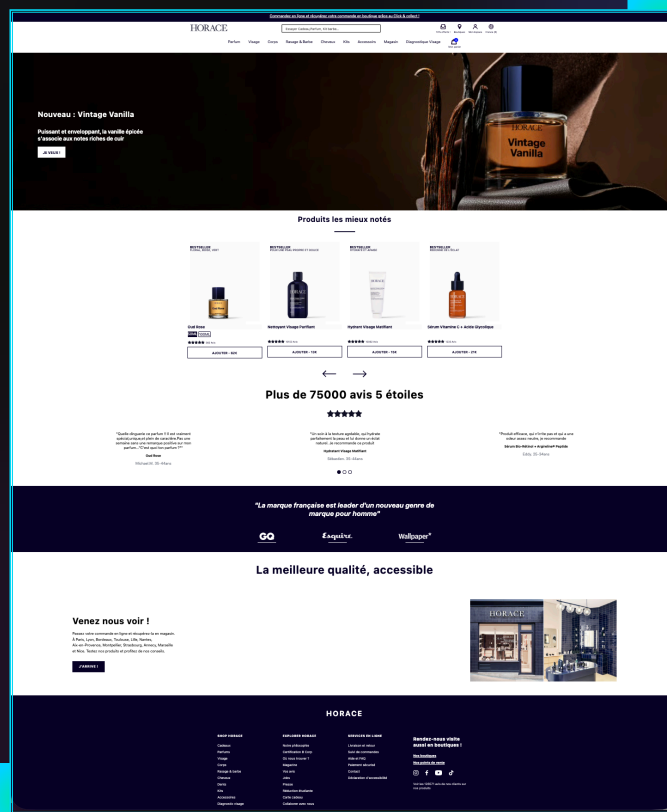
Commandez en ligne et récupérez votre commande en boutique grâce au Click & collect !

HORACE

Essayez 'barbe, parfum, kit barbe...'

Parfum Visage Corps Rasage & Barbe Cheveux Kits Accessoires Magasin Diagnostique Visage

Nouveau : Vintage Vanilla

Puissant et enveloppant, la vanille épicée s'associe aux notes riches de cuir

JE VEUX !

HORACE
Vintage Vanilla

Produits les mieux notés

BESTSELLER

BESTSELLER

BESTSELLER

BESTSELLER

Oud Rose

Nettoyant Visage Purifiant

Hydrant Visage Matifiant

Sérum Vitamine C + Acide Glycolique

AJOUTER - 62€

AJOUTER - 13€

AJOUTER - 15€

AJOUTER - 21€

Plus de 75000 avis 5 étoiles

"Quelle élégante ce parfum !! Il est vraiment spécial, puissant plein de caractère. Pas une semaine sans une remarque positive sur mon parfum... "C'est quoi ton parfum ?""
Oud Rose
Michael M. 35-44ans

"Un soin à la texture agréable, qui hydrate parfaitement la peau et lui donne un éclat naturel. Je recommande ce produit"
Hydratant Visage Matifiant
Sébastien, 35-44ans

"Produit efficace, qui n'irrite pas et qui a une odeur assez neutre, je recommande"
Sérum Bio-Retinol + Arginine® Peptide
Eddy, 35-44ans

"La marque française est leader d'un nouveau genre de marque pour homme"

GQ Esquire Wallpaper*

La meilleure qualité, accessible

Venez nous voir !

Passez votre commande en ligne et récupérez-la en magasin. À Paris, Lyon, Bordeaux, Toulouse, Lille, Nantes, Aix-en-Provence, Montpellier, Strasbourg, Annecy, Marseille et Nice. Testez nos produits et profitez de nos conseils.

J'ARRIVE !

HORACE

HORACE

SHOP HORACE
Cadeaux
Parfums
Visage
Corps
Rasage & barbe
Cheveux
Ourcy
Kits
Accessoires
Diagnostic visage

EXPLORER HORACE
Notre philosophie
Certification B Corp
Où nous trouver ?
Magazine
Nos avis
Jobs
Presse
Réduction étudiante
Carte cadeau
Collaborer avec nous

SERVICES EN LIGNE
Livraison et retour
Suivi de commandes
Aide et FAQ
Paiement sécurisé
Contact
Déclaration d'accessibilité

Rendez-nous visite aussi en boutique !
Nos boutiques
Nos points de vente